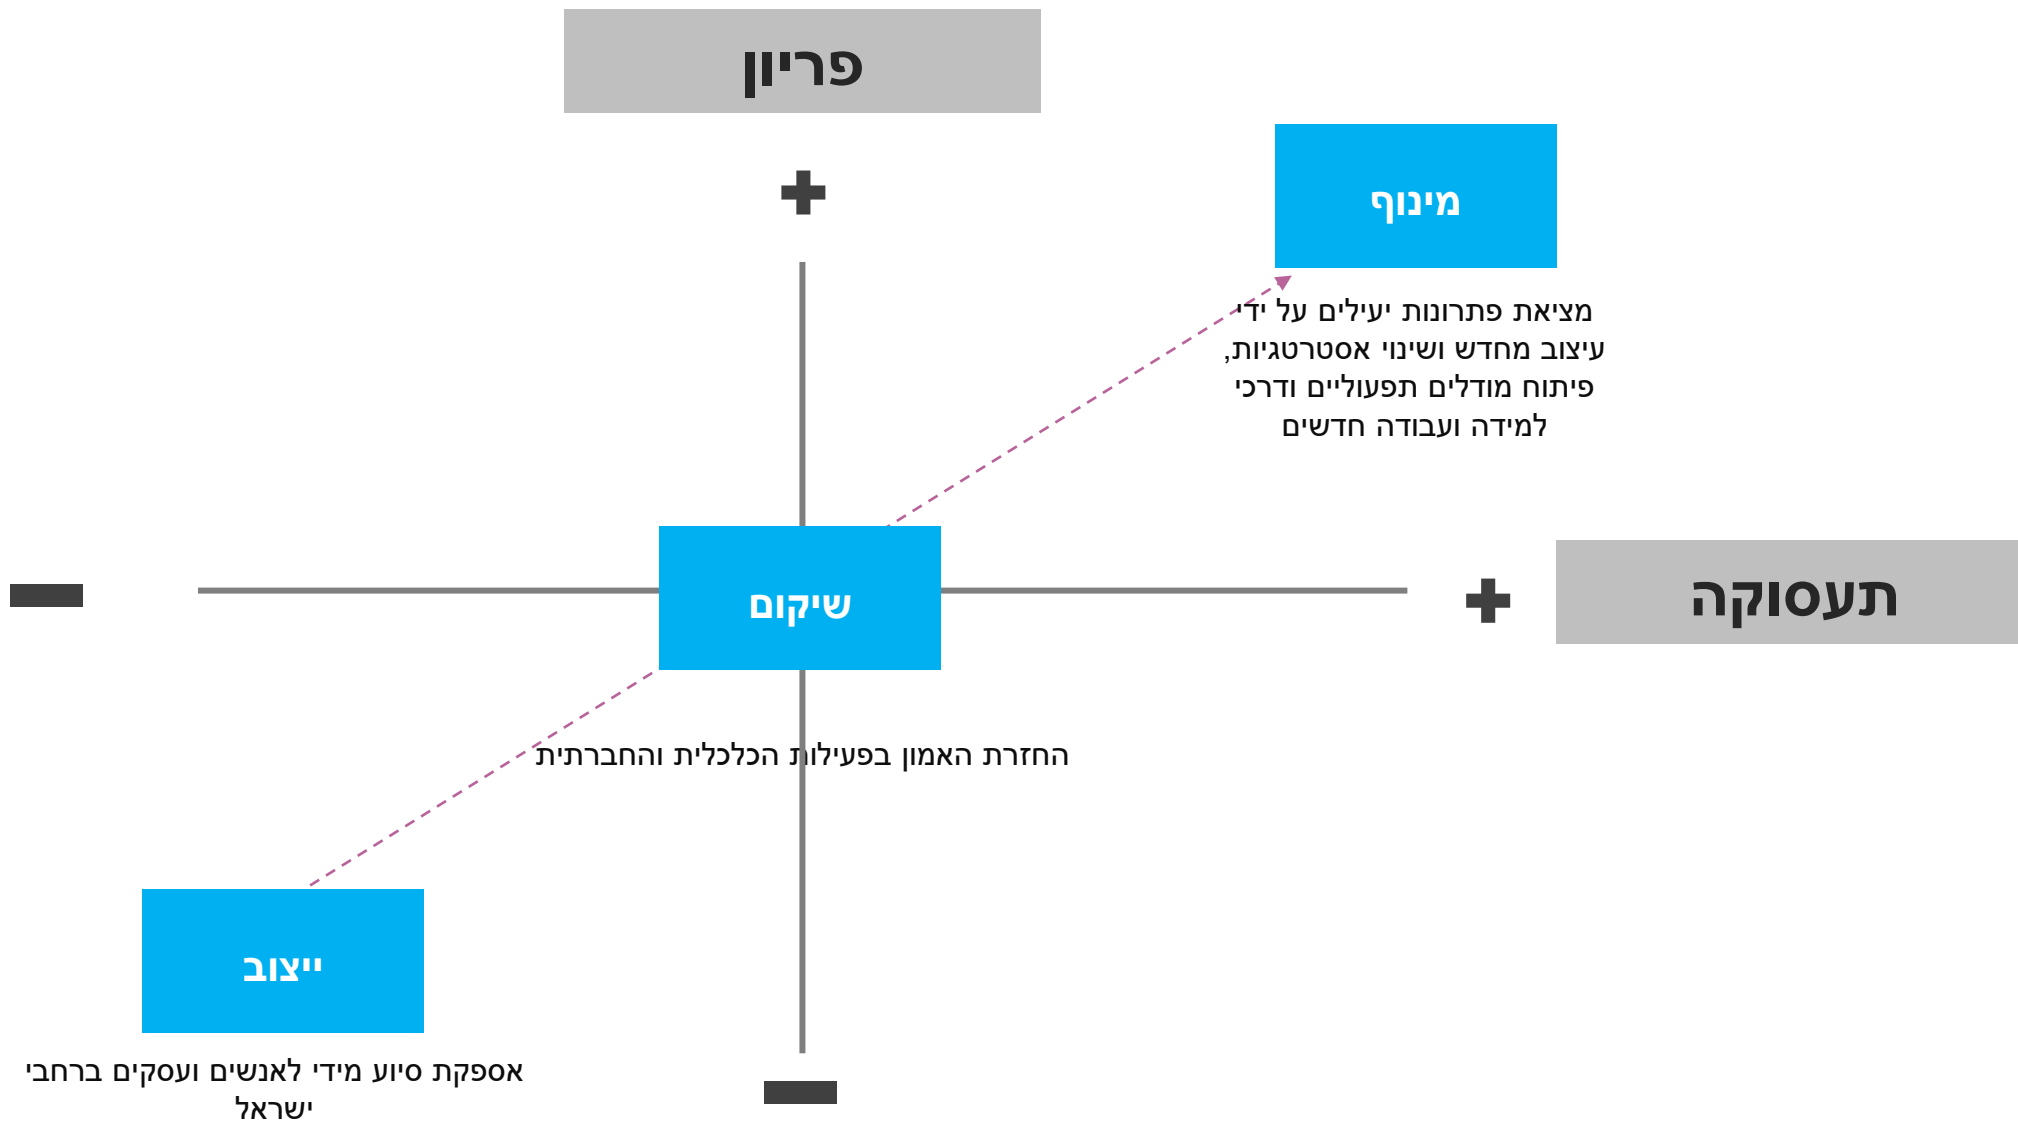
פריון

+

מינוף

מציאת פתרונות יעילים על ידי עיצוב מחדש ושינוי אסטרטגיות, פיתוח מודלים תפעוליים ודרכי למידה ועבודה חדשים

+

תעסוקה

שיקום

החזרת האמון בפעילות הכלכלית והחברתית

ייצוב

אספקת סיוע מידי לאנשים ועסקים ברחבי ישראל